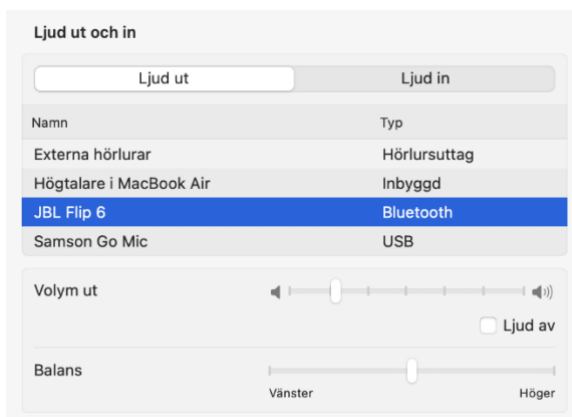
Ljud ut och in

Ljud ut | Ljud in

| Namn | Typ |
|---|---|
| Externa hörlurar | Hörlursuttag |
| Högtalare i MacBook Air | Inbyggd |
| JBL Flip 6 | Bluetooth |
| Samson Go Mic | USB |

Volym ut

Ljud av

Balans

Vänster

Höger